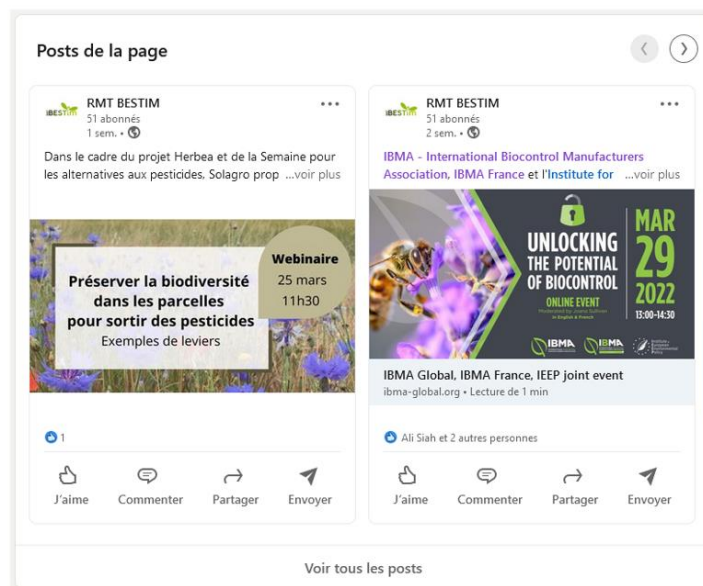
Posts de la page

BESTIM
RMT BESTIM
51 abonnés
1 sem. •

Dans le cadre du projet Herbea et de la Semaine pour les alternatives aux pesticides, Solagro prop ...voir plus

Préserver la biodiversité dans les parcelles pour sortir des pesticides
Exemples de leviers

Webinaire
25 mars
11h30

1

J'aime Commenter Partager Envoyer

BESTIM
RMT BESTIM
51 abonnés
2 sem. •

IBMA - International Biocontrol Manufacturers Association, IBMA France et l'Institute for ...voir plus

UNLOCKING THE POTENTIAL OF BIOCONTROL
ONLINE EVENT
MAR 29 2022
13:00-14:30
IBMA IBMA

IBMA Global, IBMA France, IEEP joint event
ibma-global.org • Lecture de 1 min

Ali Siah et 2 autres personnes

J'aime Commenter Partager Envoyer

Voir tous les posts